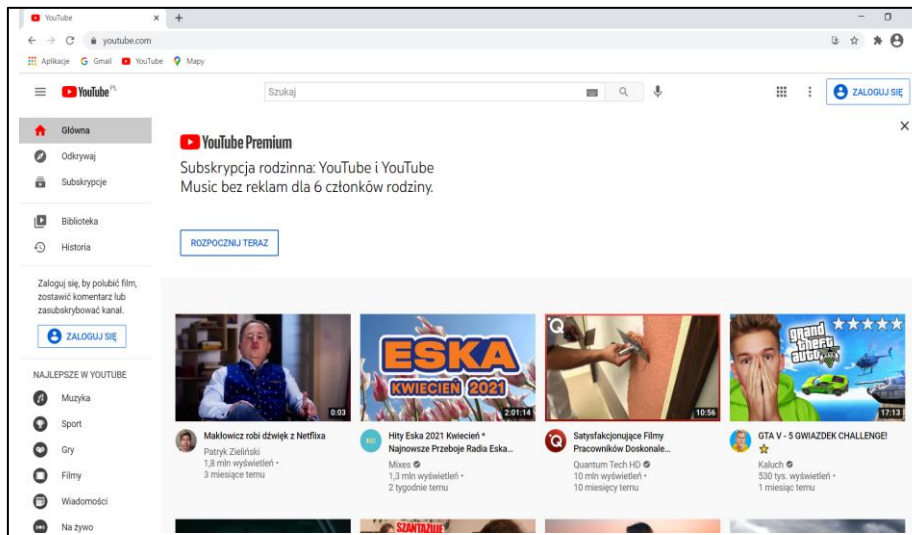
YouTube ×
youtube.com
Aplikacje G Gmail YouTube Mapy

YouTube PL
Szukaj
ZALOGUJ SIĘ

Główna
Odkrywaj
Subskrypcje
Biblioteka
Historia

Zaloguj się, by polubić film, zostawić komentarz lub zasubskrybować kanał.
ZALOGUJ SIĘ

NAJLEPSZE W YOUTUBE
Muzyka
Sport
Gry
Filmy
Wiadomości
Na żywo

YouTube Premium
Subskrypcja rodzinna: YouTube i YouTube Music bez reklam dla 6 członków rodziny.
ROZPOCZNIJ TERAZ
×

0:03
Makłowicz robi dźwięk z Netflixa
Patryk Zieliński
1,8 mln wyświetleń •
3 miesiące temu

ESKA
KWIECIEŃ 2021
2:01:14
Hity Eska 2021 Kwiecień * Najnowsze Przeboje Radia Eska...
Mixes
1,3 mln wyświetleń •
2 tygodnie temu

10:56
Satysfakcjonujące Filmy Pracowników Doskonale...
Quantum Tech HD
10 mln wyświetleń •
10 miesięcy temu

Grand Theft Auto V
17:13
GTA V - 5 GWIAZDEK CHALLENGE! ⭐
Kaluch
530 tys. wyświetleń •
1 miesiąc temu

SZANTAŻUJE